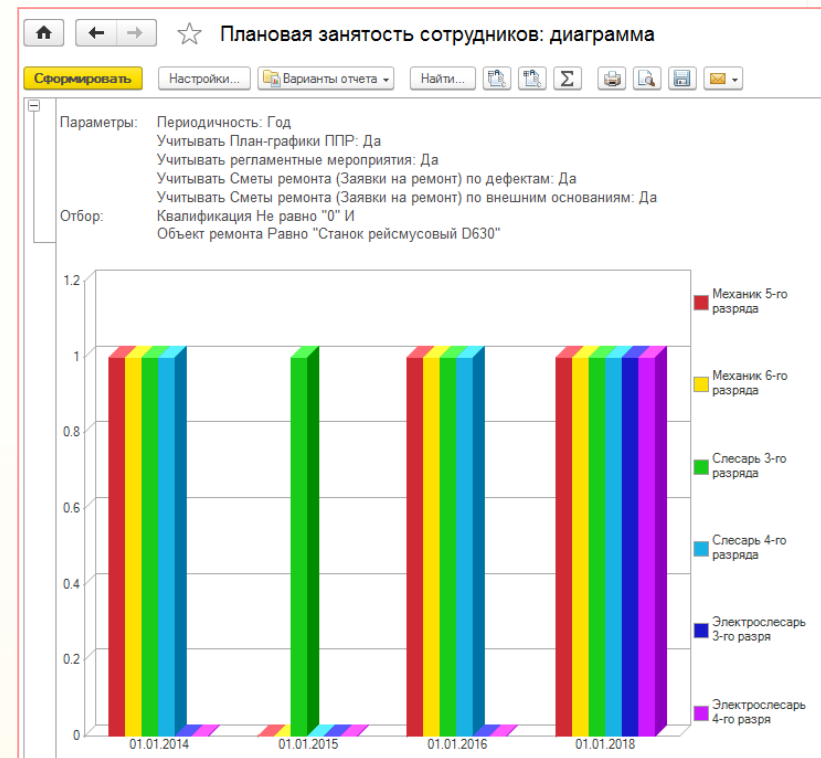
Плановая занятость сотрудников: диаграмма

Сформировать
Настройки...
Варианты отчета
Найти...

Параметры: Периодичность: Год
Учитывать План-графики ППР: Да
Учитывать регламентные мероприятия: Да
Учитывать Сметы ремонта (Заявки на ремонт) по дефектам: Да
Учитывать Сметы ремонта (Заявки на ремонт) по внешним основаниям: Да
Отбор: Квалификация Не равно "0" И
Объект ремонта Равно "Станок рейсмусовый D630"

1.2
1
0.8
0.6
0.4
0.2
0

01.01.2014
01.01.2015
01.01.2016
01.01.2018

Механик 5-го разряда
Механик 6-го разряда
Слесарь 3-го разряда
Слесарь 4-го разряда
Электрослесарь 3-го разря
Электрослесарь 4-го разря